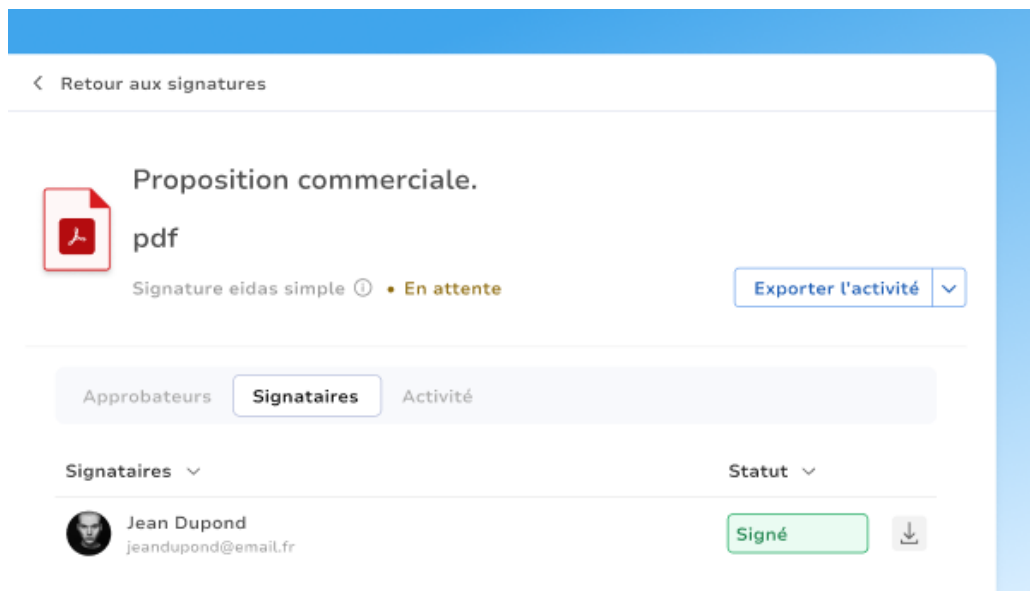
Retour aux signatures

Proposition commerciale.

pdf

Signature eidas simple ⓘ • En attente

Exporter l'activité

Approbateurs Signataires Activité

| Signataires | Statut |
|---|---|
| Jean Dupond jeandupond@email.fr | Signé |